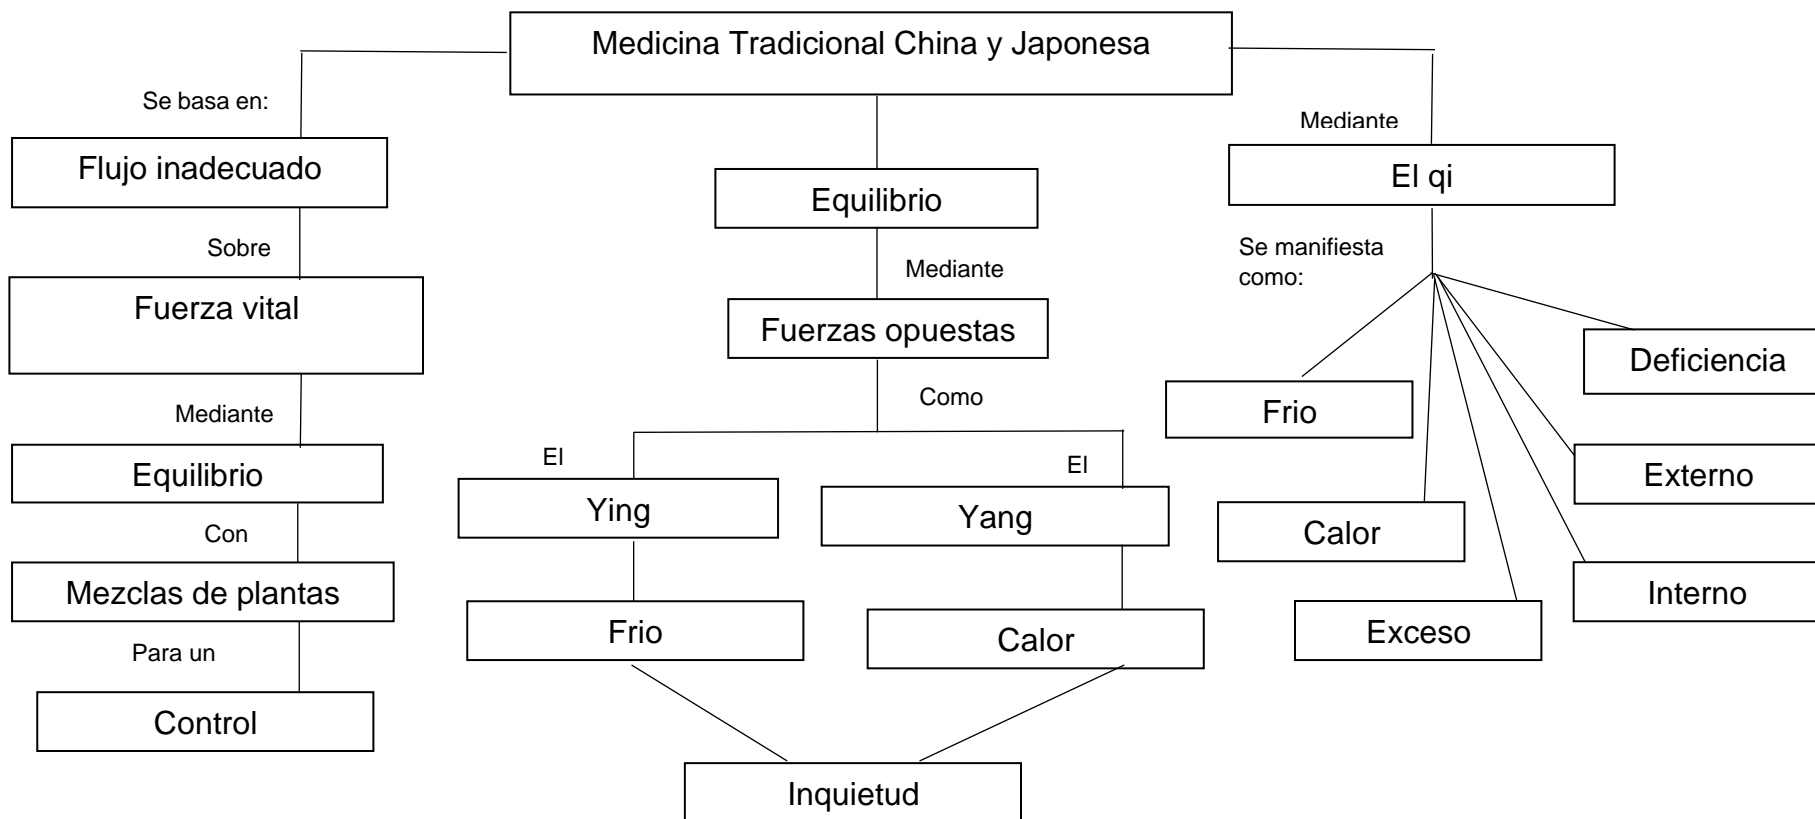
Medicina Tradicional China y Japonesa

Se basa en:

Flujo inadecuado

Sobre

Fuerza vital

Mediante

Equilibrio

Con

Mezclas de plantas

Para un

Control

Equilibrio

Mediante

Fuerzas opuestas

Como

El

Ying

Frio

El

Yang

Calor

Inquietud

Mediante

El qi

Se manifiesta como:

Frio

Calor

Exceso

Deficiencia

Externo

Interno